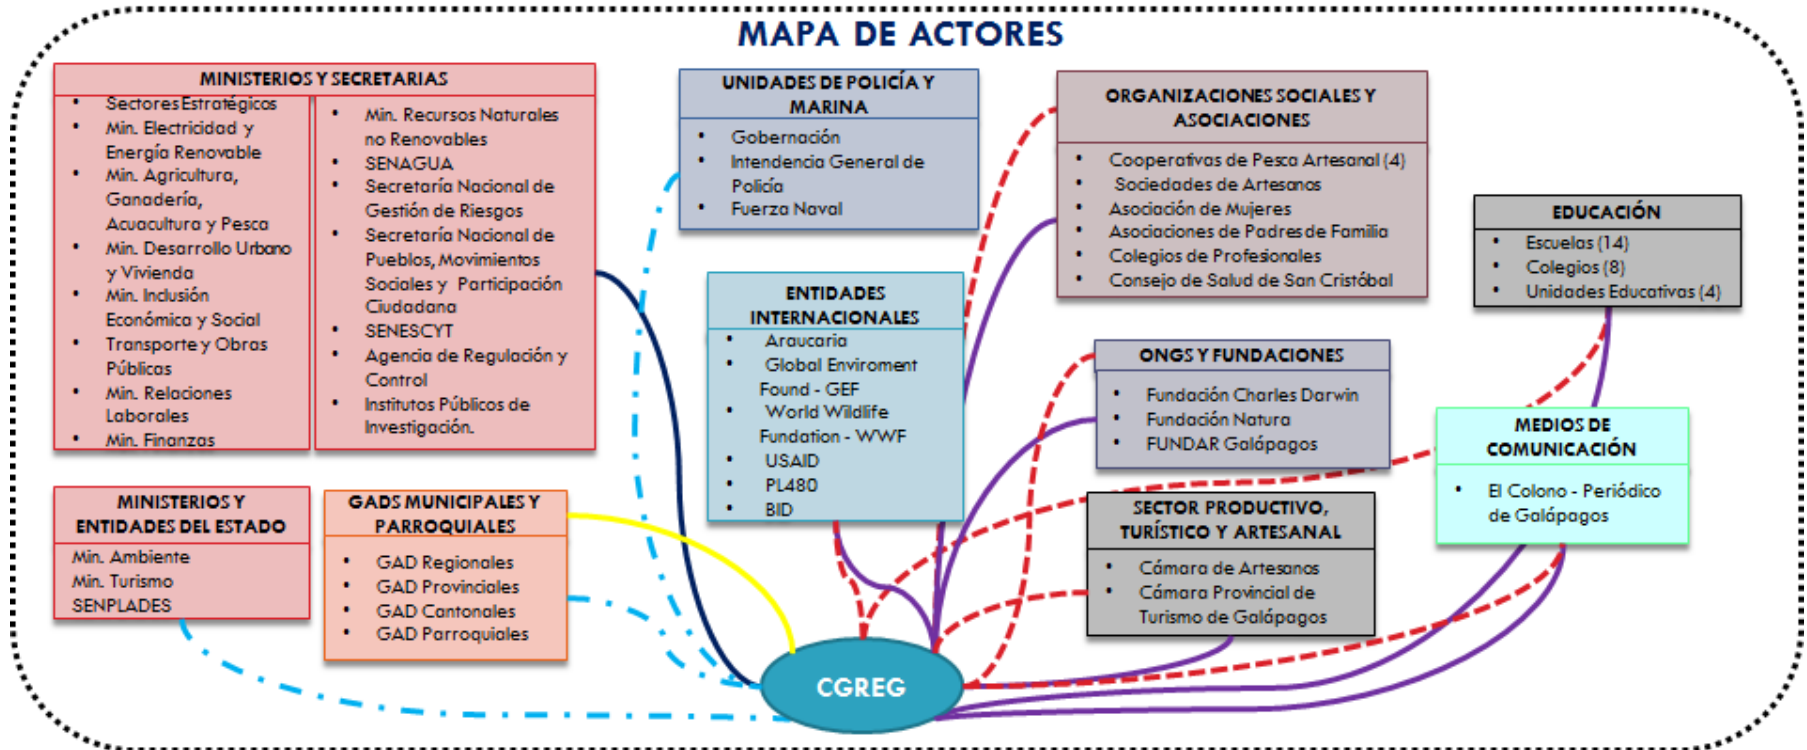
MAPA DE ACTORES

MINISTERIOS Y SECRETARIAS

- Sectores Estratégicos
- Min. Electricidad y Energía Renovable
- Min. Agricultura, Ganadería, Acuacultura y Pesca
- Min. Desarrollo Urbano y Vivienda
- Min. Inclusión Económica y Social
- Transporte y Obras Públicas
- Min. Relaciones Laborales
- Min. Finanzas

- Min. Recursos Naturales no Renovables
- SENAGUA
- Secretaría Nacional de Gestión de Riesgos
- Secretaría Nacional de Pueblos, Movimientos Sociales y Participación Ciudadana
- SENESCYT
- Agencia de Regulación y Control
- Institutos Públicos de Investigación.

UNIDADES DE POLICÍA Y MARINA

- Gobernación
- Intendencia General de Policía
- Fuerza Naval

ORGANIZACIONES SOCIALES Y ASOCIACIONES

- Cooperativas de Pesca Artesanal (4)
- Sociedades de Artesanos
- Asociación de Mujeres
- Asociaciones de Padres de Familia
- Colegios de Profesionales
- Consejo de Salud de San Cristóbal

EDUCACIÓN

- Escuelas (14)
- Colegios (8)
- Unidades Educativas (4)

ENTIDADES INTERNACIONALES

- Araucaria
- Global Enviroment Found - GEF
- World Wildlife Fundation - WWF
- USAID
- PL480
- BID

ONGS Y FUNDACIONES

- Fundación Charles Darwin
- Fundación Natura
- FUNDAR Galápagos

MEDIOS DE COMUNICACIÓN

- El Colono - Periódico de Galápagos

MINISTERIOS Y ENTIDADES DEL ESTADO

Min. Ambiente
Min. Turismo
SENPLADES

GADS MUNICIPALES Y PARROQUIALES

- GAD Regionales
- GAD Provinciales
- GAD Cantonales
- GAD Parroquiales

SECTOR PRODUCTIVO, TURÍSTICO Y ARTESANAL

- Cámara de Artesanos
- Cámara Provincial de Turismo de Galápagos

CGREG